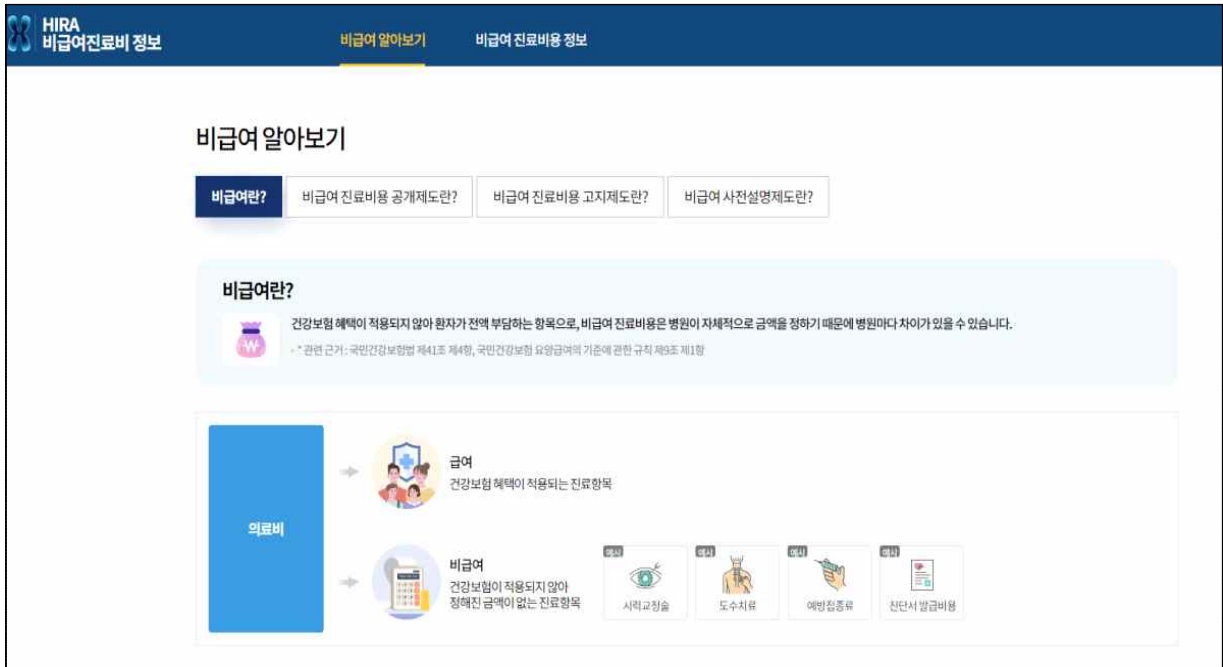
HIRA
비급여진료비 정보

비급여 알아보기
비급여 진료비용 정보

비급여 알아보기

비급여란?
비급여 진료비용 공개제도란?
비급여 진료비용 고지제도란?
비급여 사전설명제도란?

비급여란?

건강보험 혜택이 적용되지 않아 환자가 전액 부담하는 항목으로, 비급여 진료비용은 병원이 자체적으로 금액을 정하기 때문에 병원마다 차이가 있을 수 있습니다.

- * 관련 근거 : 국민건강보험법 제41조 제4항, 국민건강보험 요양급여의 기준에 관한 규칙 제9조 제1항

의료비

급여
건강보험 혜택이 적용되는 진료항목

비급여
건강보험이 적용되지 않아 정해진 금액이 없는 진료항목

예시
시력교정술

예시
도수치료

예시
예방접종류

예시
진단서 발급비용